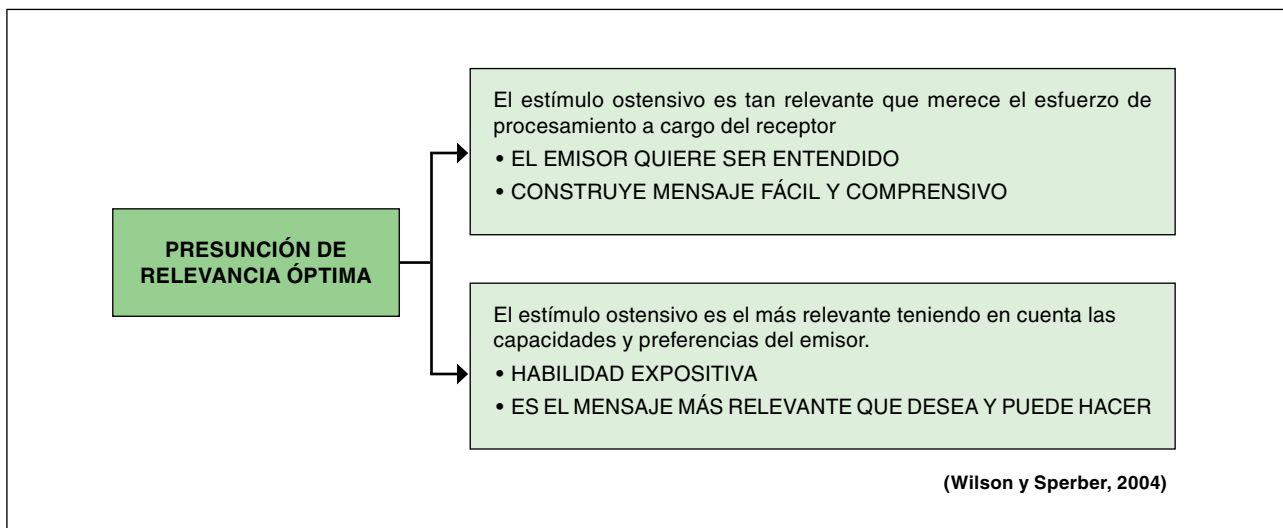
PRESUNCIÓN DE RELEVANCIA ÓPTIMA

El estímulo ostensivo es tan relevante que merece el esfuerzo de procesamiento a cargo del receptor

• EL EMISOR QUIERE SER ENTENDIDO

• CONSTRUYE MENSAJE FÁCIL Y COMPRENSIVO

El estímulo ostensivo es el más relevante teniendo en cuenta las capacidades y preferencias del emisor.

• HABILIDAD EXPOSITIVA

• ES EL MENSAJE MÁS RELEVANTE QUE DESEA Y PUEDE HACER

(Wilson y Sperber, 2004)